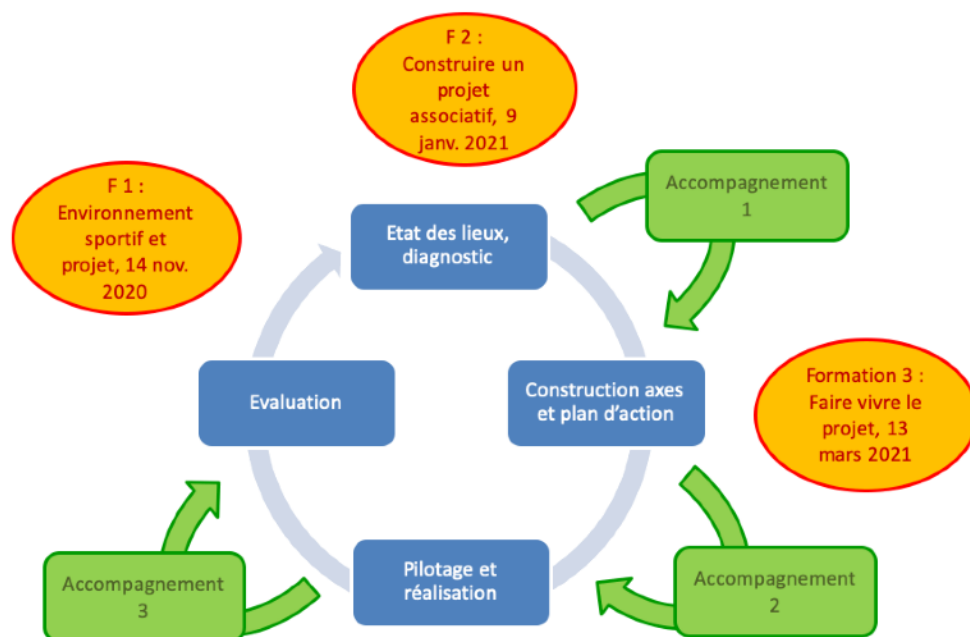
F 2 :
Construire un projet associatif, 9 janv. 2021

F 1 :
Environnement sportif et projet, 14 nov. 2020

Accompagnement 1

Etat des lieux, diagnostic

Evaluation

Construction axes et plan d'action

Formation 3 :
Faire vivre le projet, 13 mars 2021

Pilotage et réalisation

Accompagnement 3

Accompagnement 2